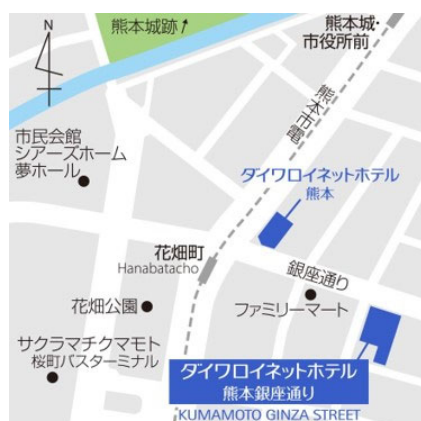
N

熊本城跡↗

熊本城・市役所前

熊本市電

市民会館
シアーズホーム
夢ホール

ダイワロイネットホテル
熊本

花畑町
Hanabatacho

銀座通り

ファミリーマート

花畑公園

サクラマチクマモト
桜町バスターミナル

ダイワロイネットホテル
熊本銀座通り
KUMAMOTO GINZA STREET